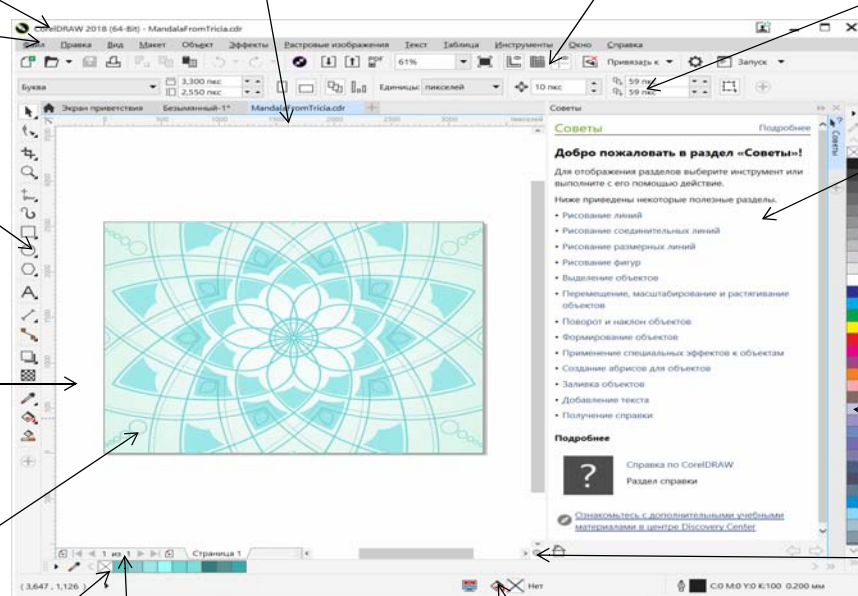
CorelDRAW 2018 (64-Bit) - MandalaFromTricia.cdr

Файл Правка Вид Макет Объект Эффекты Растровые изображения Текст Таблица Инструменты Окно Справка

61%

Привязать к

Запуск

Буква

3,300 пкс

2,550 пкс

Единицы: пикселей

10 пкс

59 пкс

59 пкс

Экран приветствия Безымянный-1* MandalaFromTricia.cdr

Советы

Советы

Подробнее

Добро пожаловать в раздел «Советы»!

Для отображения разделов выберите инструмент или выполните с его помощью действие.

Ниже приведены некоторые полезные разделы.

• Рисование линий
• Рисование соединительных линий
• Рисование размерных линий
• Рисование фигур
• Выделение объектов
• Перемещение, масштабирование и растягивание объектов
• Поворот и наклон объектов
• Формирование объектов
• Применение специальных эффектов к объектам
• Создание абрисов для объектов
• Заливка объектов
• Добавление текста
• Получение справки

Подробнее

Справка по CorelDRAW

Раздел справки

Ознакомьтесь с дополнительными учебными материалами в центре Discovery Center

1 из 1

Страница 1

(3,647 , 1,126 )

Нет

C:0 M:0 Y:0 K:100 0.200 мм